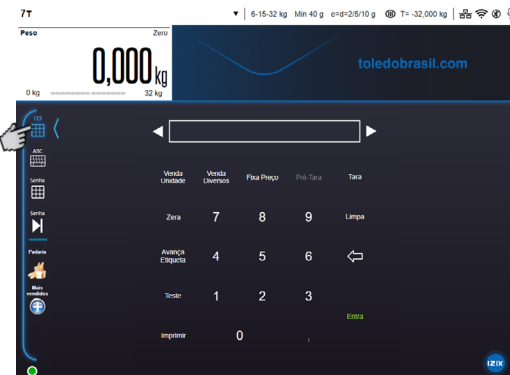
7T

6-15-32 kg Min 40 g e=d=2/5/10 g T= -32,000 kg

Peso

Zero

0,000 kg

0 kg

32 kg

toledobrasil.com

123

ABC

Senha

Senha

Padaria

Mais vendidos

Venda Unidade

Venda Diversos

Fixa Preço

Pré-Tara

Tara

Zera

7

8

9

Limpa

Avança Etiqueta

4

5

6

Teste

1

2

3

Entra

Imprimir

0

,

IZIX